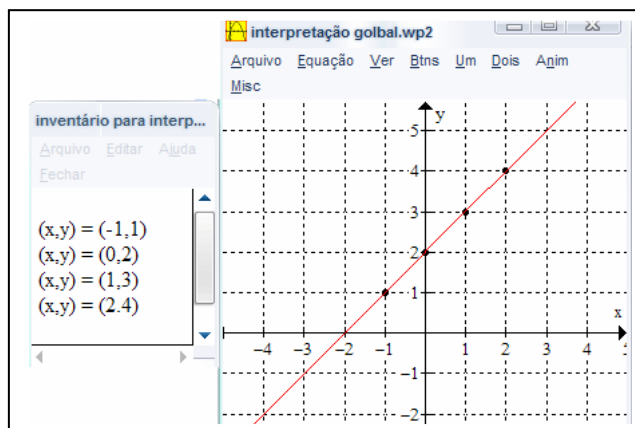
interpretação golbal.wp2

Arquivo Equação Ver Btns Um Dois Anim Misc

inventário para interp...

Arquivo Editar Ajuda Fechar

(x,y) = (-1,1)
(x,y) = (0,2)
(x,y) = (1,3)
(x,y) = (2.4)

y

x

5
4
3
2
1
−1
−2

−4 −3 −2 −1 1 2 3 4